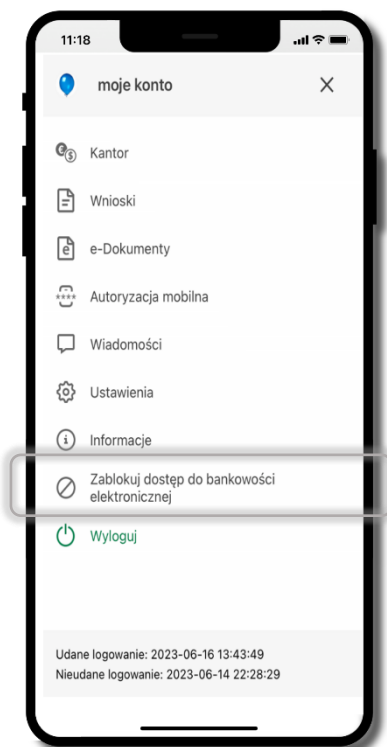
11:18

moje konto

X

Kantor

Wnioski

e-Dokumenty

Autoryzacja mobilna

Wiadomości

Ustawienia

Informacje

Zablokuj dostęp do bankowości elektronicznej

Wyloguj

Udane logowanie: 2023-06-16 13:43:49
Nieudane logowanie: 2023-06-14 22:28:29